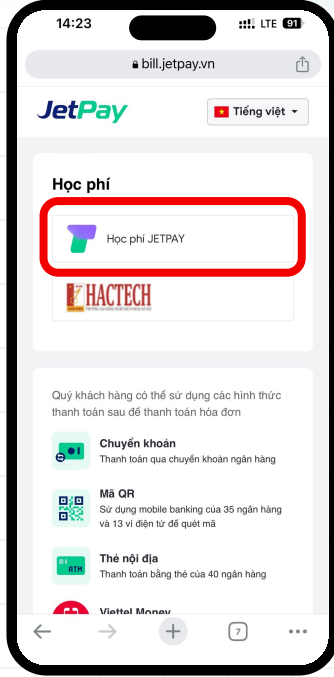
14:23
LTE 91

bill.jetpay.vn

JetPay

Tiếng việt

Học phí

Học phí JETPAY

HACTECH

Quý khách hàng có thể sử dụng các hình thức thanh toán sau để thanh toán hóa đơn

Chuyển khoản
Thanh toán qua chuyển khoản ngân hàng

Mã QR
Sử dụng mobile banking của 35 ngân hàng và 13 ví điện tử để quét mã

ATM
Thẻ nội địa
Thanh toán bằng thẻ của 40 ngân hàng

Viettel Money

7